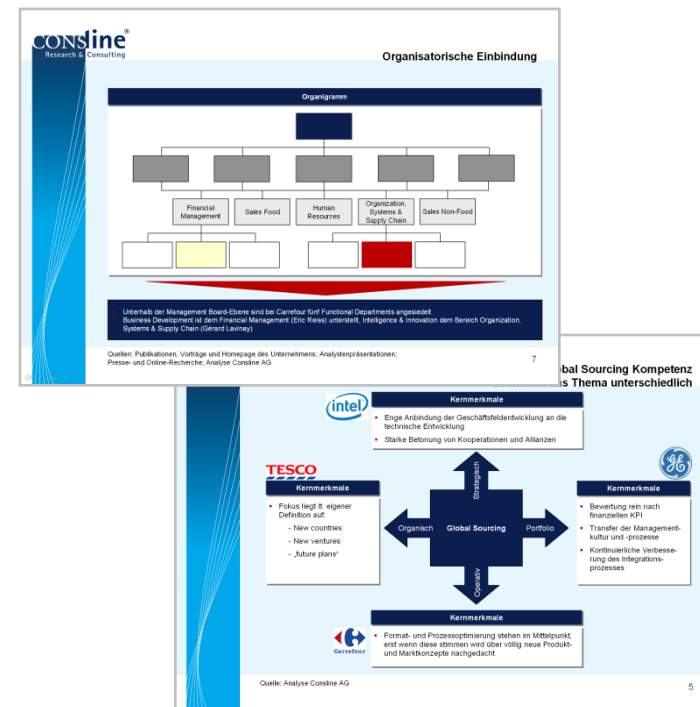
CONSline®
Research & Consulting

Organisatorische Einbindung

Organigramm

Financial Management
Sales Food
Human Resources
Organization, Systems & Supply Chain
Sales Non-Food

Unterhalb der Management Board-Ebene sind bei Carrefour fünf Functional Departments angesiedelt
Business Development ist dem Financial Management (Eric Reiss) unterstellt, Intelligence & Innovation dem Bereich Organization, Systems & Supply Chain (Gérard Lavinay)

Quellen: Publikationen, Vorträge und Homepage des Unternehmens; Analystenpräsentationen; Presse- und Online-Recherche; Analyse Consline AG

7

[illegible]obal Sourcing Kompetenz
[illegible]s Thema unterschiedlich

intel
Kernmerkmale
Enge Anbindung der Geschäftsfeldentwicklung an die technische Entwicklung
Starke Betonung von Kooperationen und Allianzen

TESCO
Kernmerkmale
Fokus liegt lt. eigener Definition auf:
- New countries
- New ventures
- „future plans"

GE
Kernmerkmale
Bewertung rein nach finanziellen KPI
Transfer der Managementkultur und -prozesse
Kontinuierliche Verbesserung des Integrationsprozesses

Strategisch
Organisch
Global Sourcing
Portfolio
Operativ

Carrefour
Kernmerkmale
Format- und Prozessoptimierung stehen im Mittelpunkt, erst wenn diese stimmen wird über völlig neue Produkt- und Marktkonzepte nachgedacht

Quelle: Analyse Consline AG

5